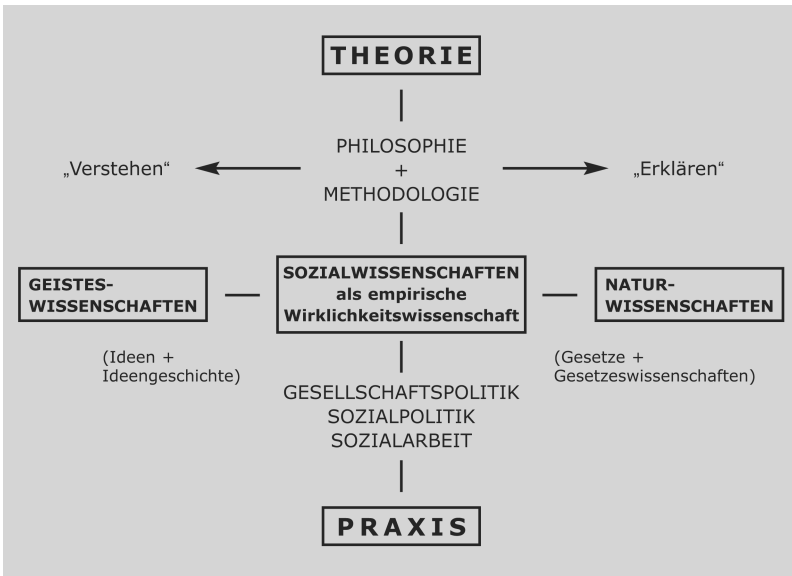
THEORIE

PHILOSOPHIE
+
METHODOLOGIE

„Verstehen“

„Erklären“

GEISTES-
WISSENSCHAFTEN

SOZIALWISSENSCHAFTEN
als empirische
Wirklichkeitswissenschaft

NATUR-
WISSENSCHAFTEN

(Ideen +
Ideengeschichte)

(Gesetze +
Gesetzeswissenschaften)

GESELLSCHAFTSPOLITIK
SOZIALPOLITIK
SOZIALARBEIT

PRAXIS